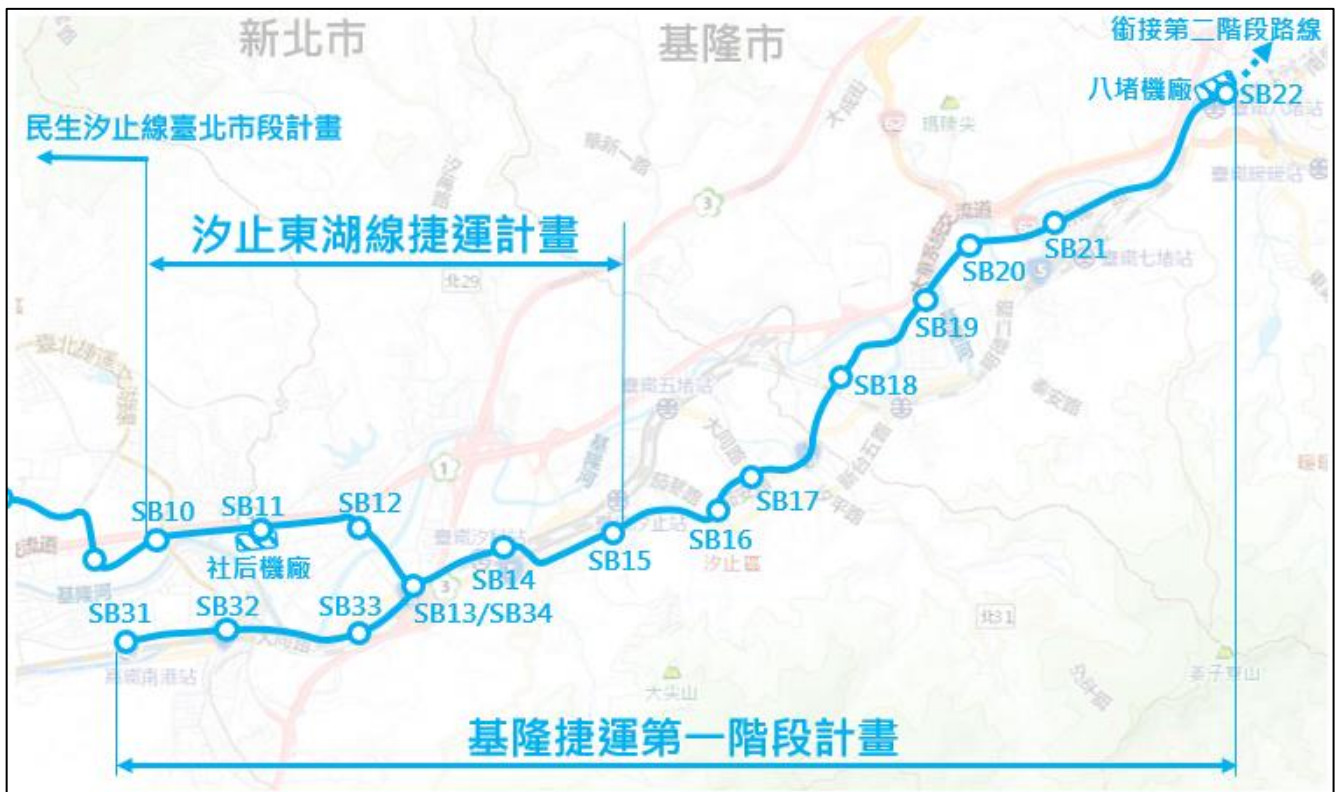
新北市

基隆市

衛接第二階段路線

八堵機廠

SB22

民生汐止線臺北市段計畫

汐止東湖線捷運計畫

SB21

SB20

SB19

SB18

SB17

SB16

SB15

SB14

SB13/SB34

SB12

SB11

SB10

社后機廠

SB31

SB32

SB33

汐止區

大尖山

基隆捷運第一階段計畫